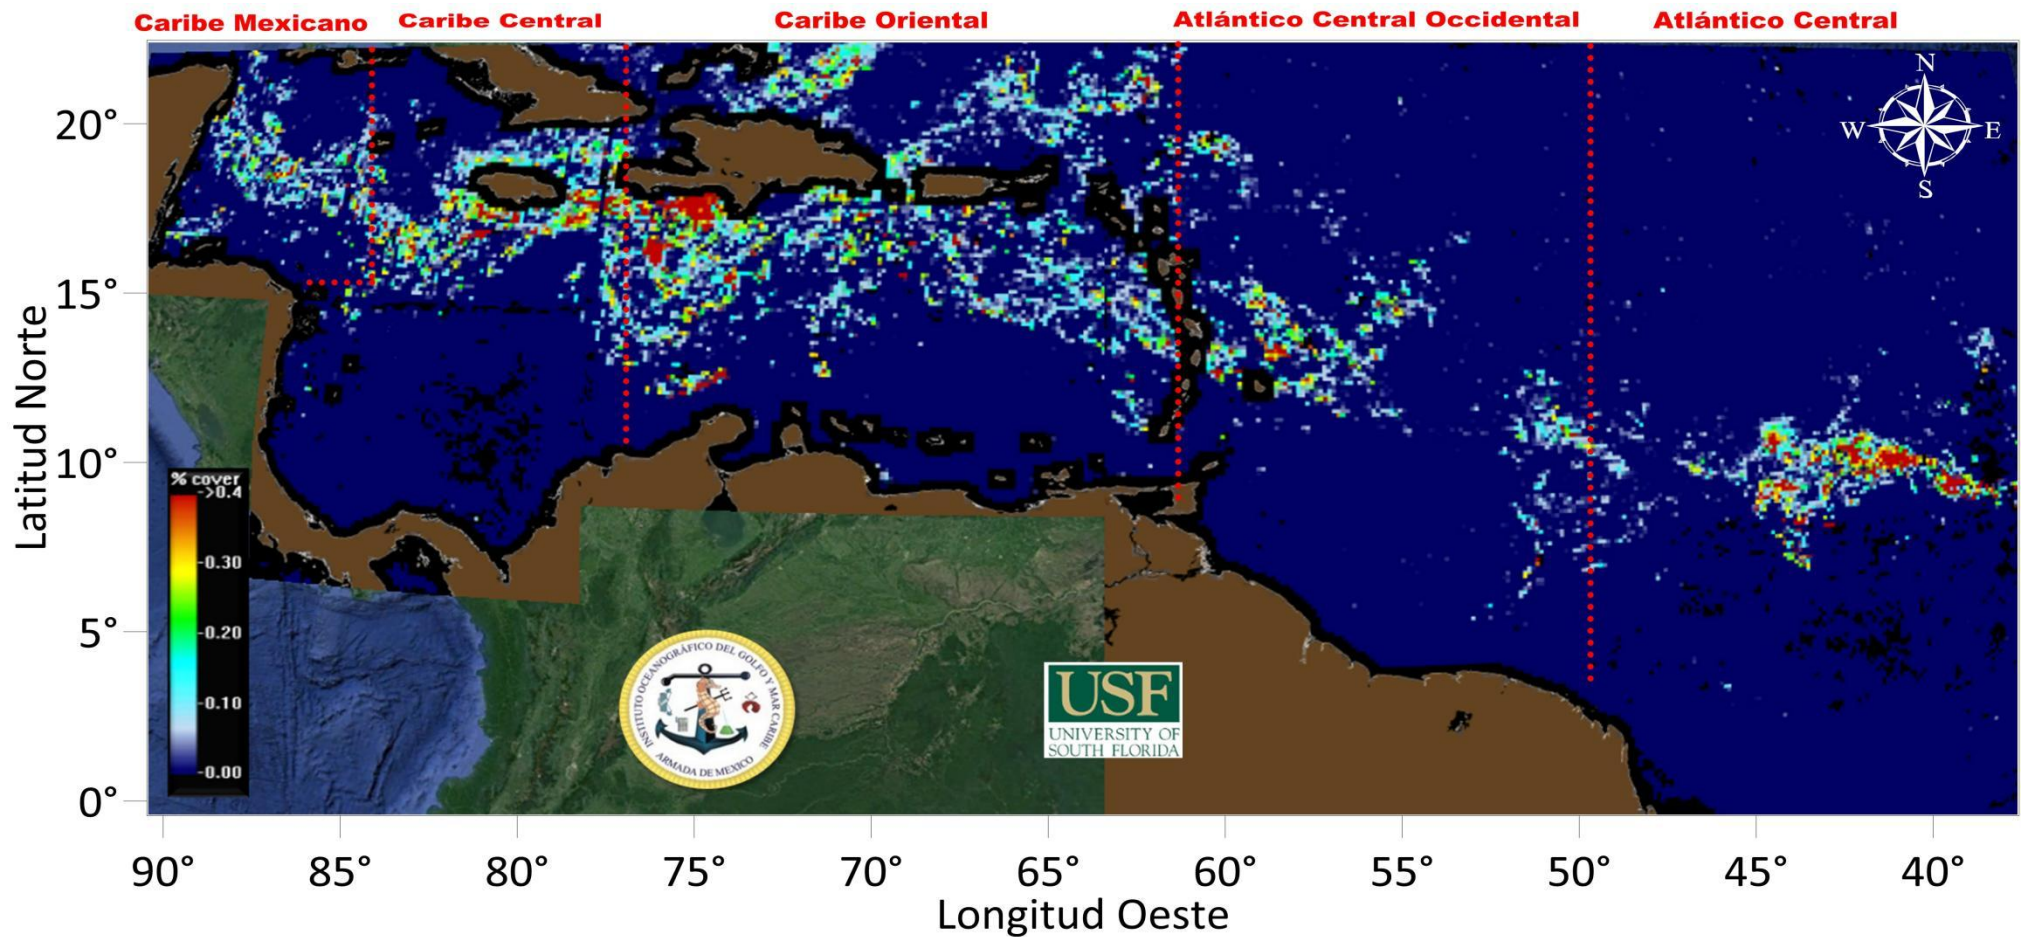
Caribe Mexicano Caribe Central Caribe Oriental Atlántico Central Occidental Atlántico Central

N
W E
S

20°
15°
10°
5°
0°

Latitud Norte

% cover
->0.4
-0.30
-0.20
-0.10
-0.00

INSTITUTO OCEANOGRÁFICO DEL GOLFO Y MAR CARIBE
ARMADA DE MEXICO

USF
UNIVERSITY OF SOUTH FLORIDA

90° 85° 80° 75° 70° 65° 60° 55° 50° 45° 40°
Longitud Oeste